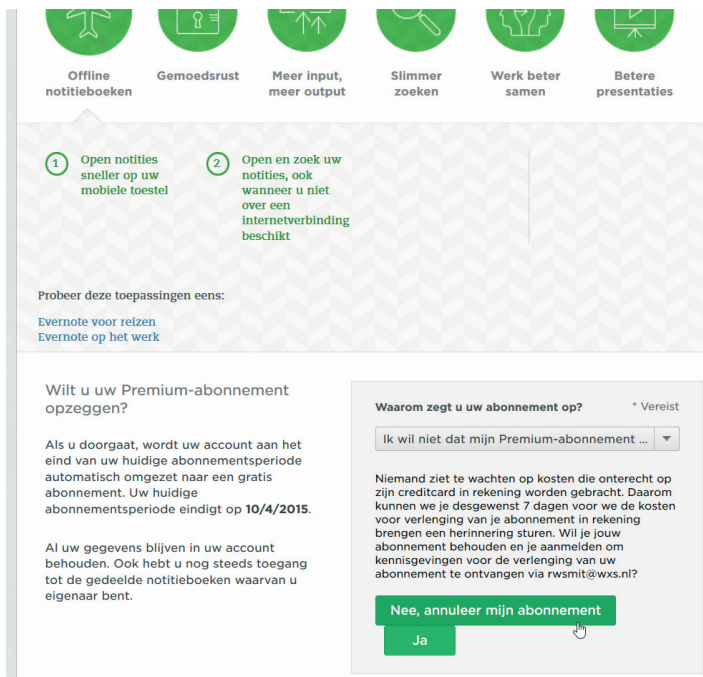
Offline notitieboeken

Gemoedsrust

Meer input, meer output

Slimmer zoeken

Werk beter samen

Betere presentaties

1 Open notities sneller op uw mobiele toestel

2 Open en zoek uw notities, ook wanneer u niet over een internetverbinding beschikt

Probeer deze toepassingen eens:

Evernote voor reizen
Evernote op het werk

Wilt u uw Premium-abonnement opzeggen?

Als u doorgaat, wordt uw account aan het eind van uw huidige abonnementsperiode automatisch omgezet naar een gratis abonnement. Uw huidige abonnementsperiode eindigt op **10/4/2015**.

Al uw gegevens blijven in uw account behouden. Ook hebt u nog steeds toegang tot de gedeelde notitieboeken waarvan u eigenaar bent.

Waarom zegt u uw abonnement op?

* Vereist

Ik wil niet dat mijn Premium-abonnement ...

Niemand ziet te wachten op kosten die onterecht op zijn creditcard in rekening worden gebracht. Daarom kunnen we je desgewenst 7 dagen voor we de kosten voor verlenging van je abonnement in rekening brengen een herinnering sturen. Wil je jouw abonnement behouden en je aanmelden om kennisgevingen voor de verlenging van uw abonnement te ontvangen via rwsmit@wxs.nl?

Nee, annuleer mijn abonnement

Ja